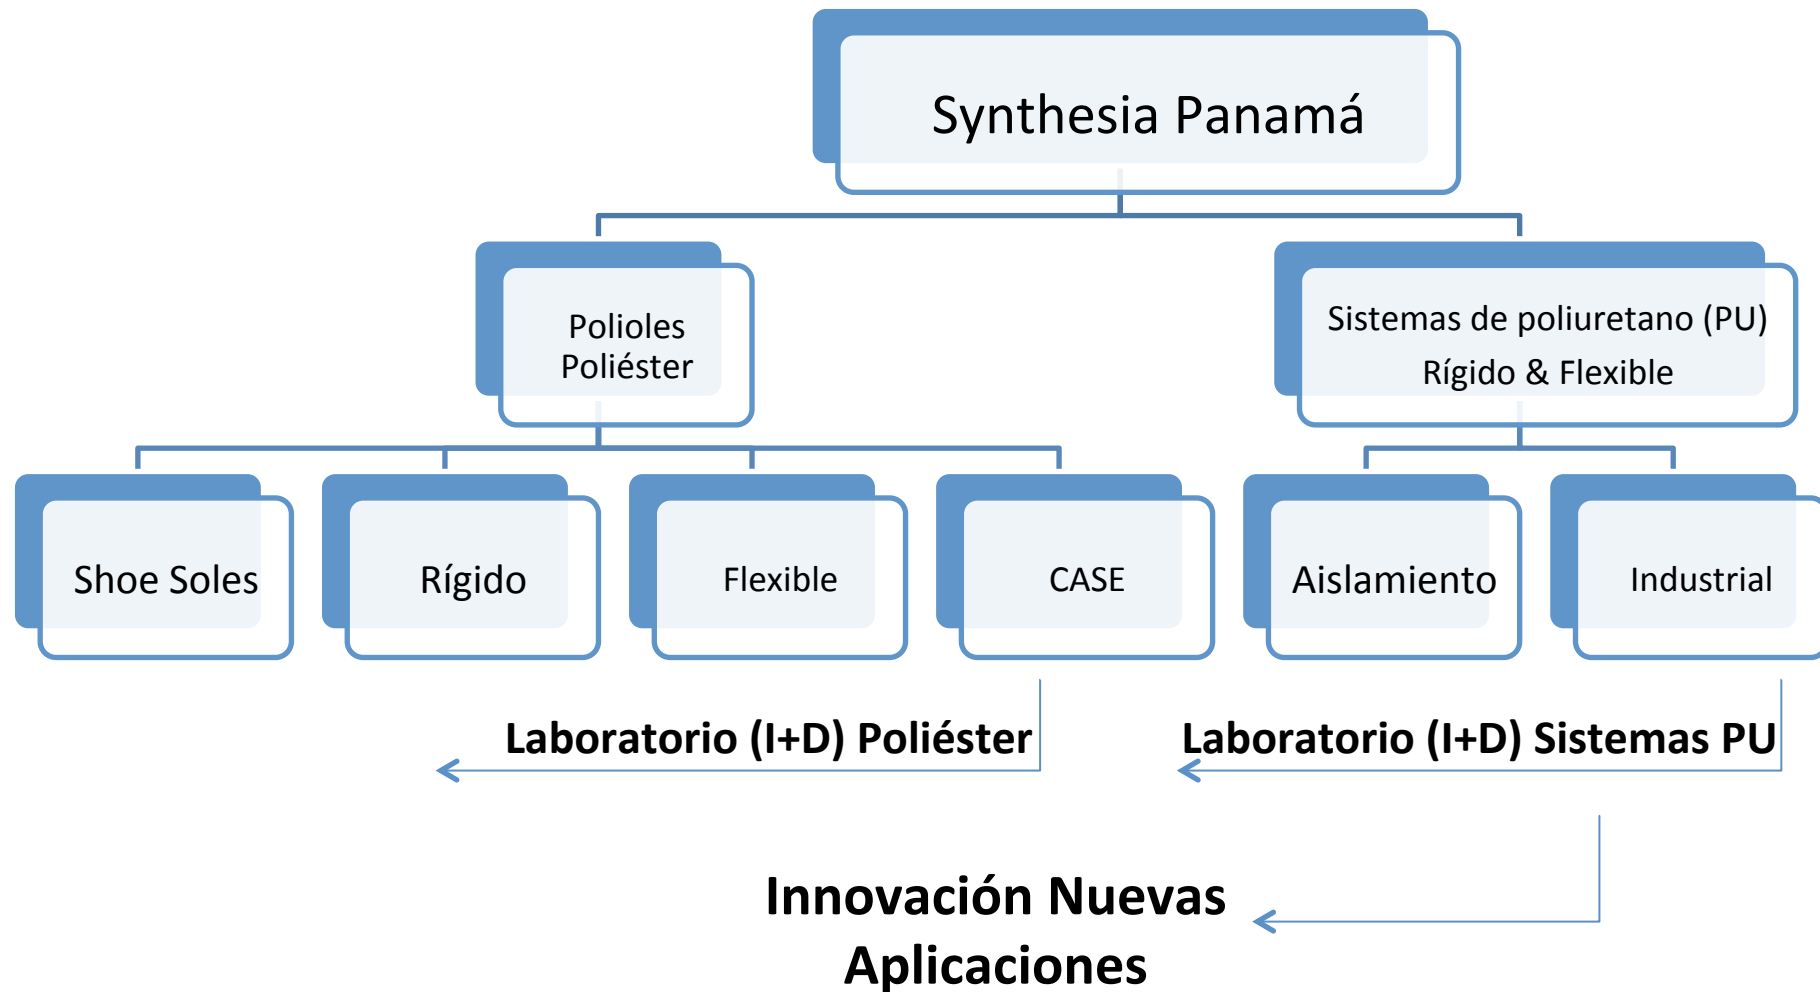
Synthesia Panamá

Polioles Poliéster

Sistemas de poliuretano (PU)
Rígido & Flexible

Shoe Soles

Rígido

Flexible

CASE

Aislamiento

Industrial

Laboratorio (I+D) Poliéster

Laboratorio (I+D) Sistemas PU

Innovación Nuevas Aplicaciones